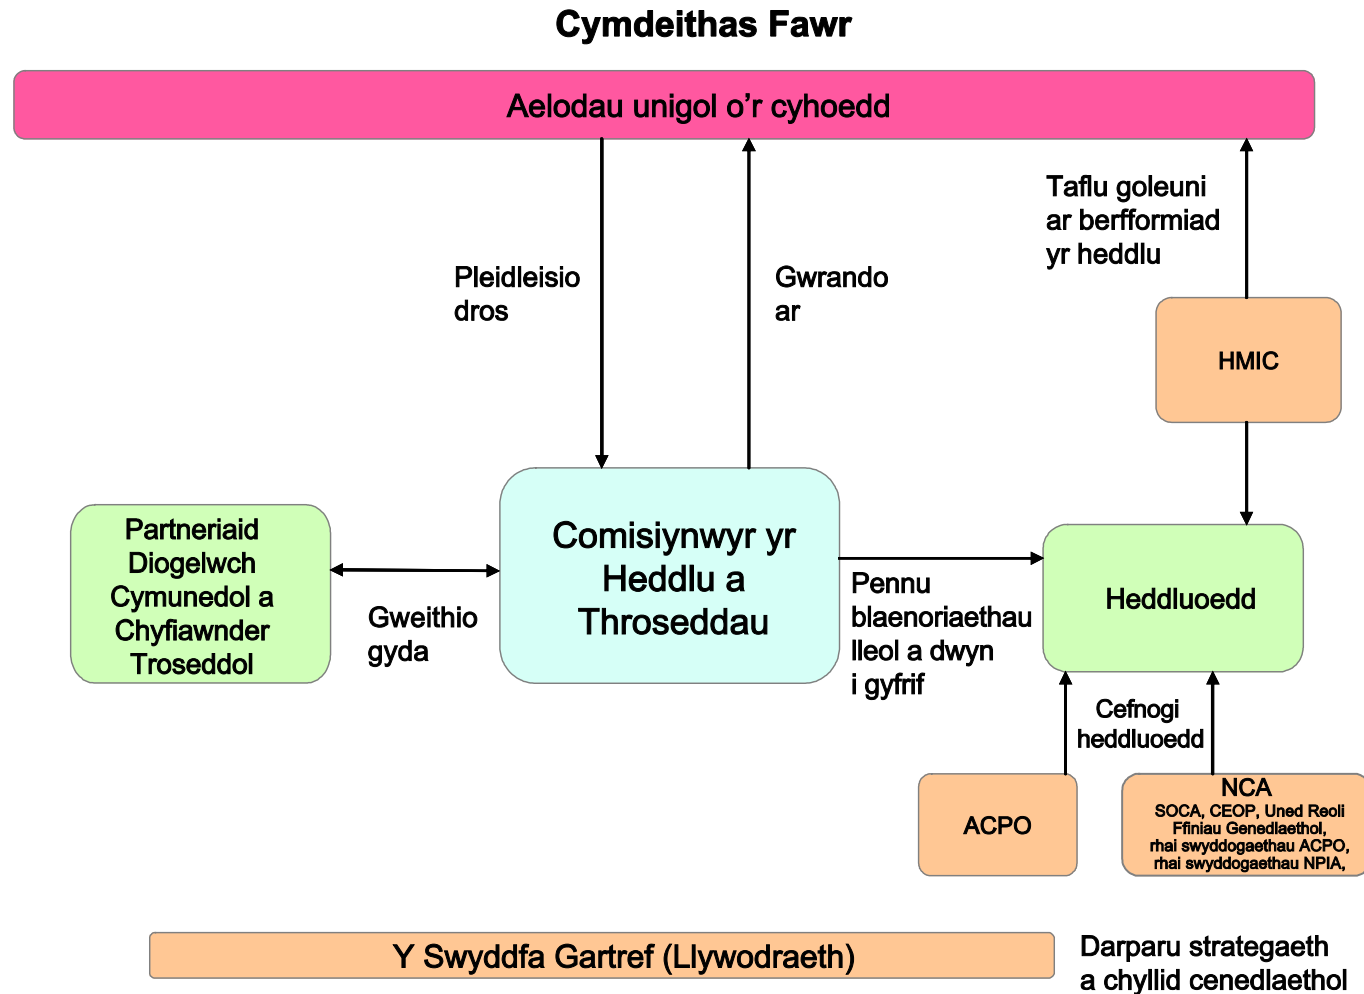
Cymdeithas Fawr

Aelodau unigol o’r cyhoedd

Pleidleisio dros

Gwrando ar

Taflu goleuni ar berfformiad yr heddlu

HMIC

Partneriaid Diogelwch Cymunedol a Chyfiawnder Troseddol

Gweithio gyda

Comisiynwyr yr Heddlu a Throseddau

Pennu blaenoriaethau lleol a dwyn i gyfrif

Heddluoedd

Cefnogi heddluoedd

ACPO

NCA
SOCA, CEOP, Uned Reoli Ffiniau Genedlaethol, rhai swyddogaethau ACPO, rhai swyddogaethau NPIA,

Y Swyddfa Gartref (Llywodraeth)

Darparu strategaeth a chyllid cenedlaethol